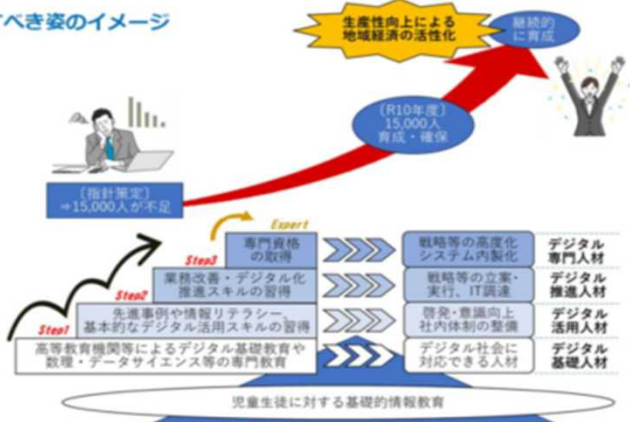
べき姿のイメージ

生産性向上による地域経済の活性化

継続的に育成

〔R10年度〕
15,000人
育成・確保

〔指針策定〕
⇒15,000人が不足

Expert

Step3

Step2

Step1

専門資格の取得

業務改善・デジタル化推進スキルの習得

先進事例や情報リテラシー、基本的なデジタル活用スキルの習得

高等教育機関等によるデジタル基礎教育や数理・データサイエンス等の専門教育

戦略等の高度化システム内製化

戦略等の立案・実行、IT調達

啓発・意識向上社内体制の整備

デジタル社会に対応できる人材

デジタル専門人材

デジタル推進人材

デジタル活用人材

デジタル基礎人材

児童生徒に対する基礎的情報教育